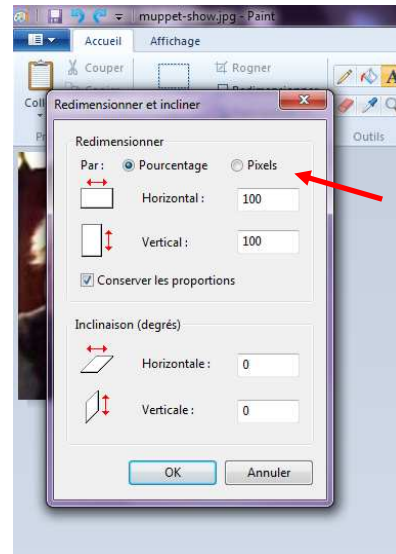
muppet-show.jpg - Paint

Accueil

Affichage

Couper

Rogner

Coll

Outils

Redimensionner et incliner

Redimensionner

Par : Pourcentage Pixels

Horizontal : 100

Vertical : 100

Conserver les proportions

Inclinaison (degrés)

Horizontale : 0

Verticale : 0

OK

Annuler